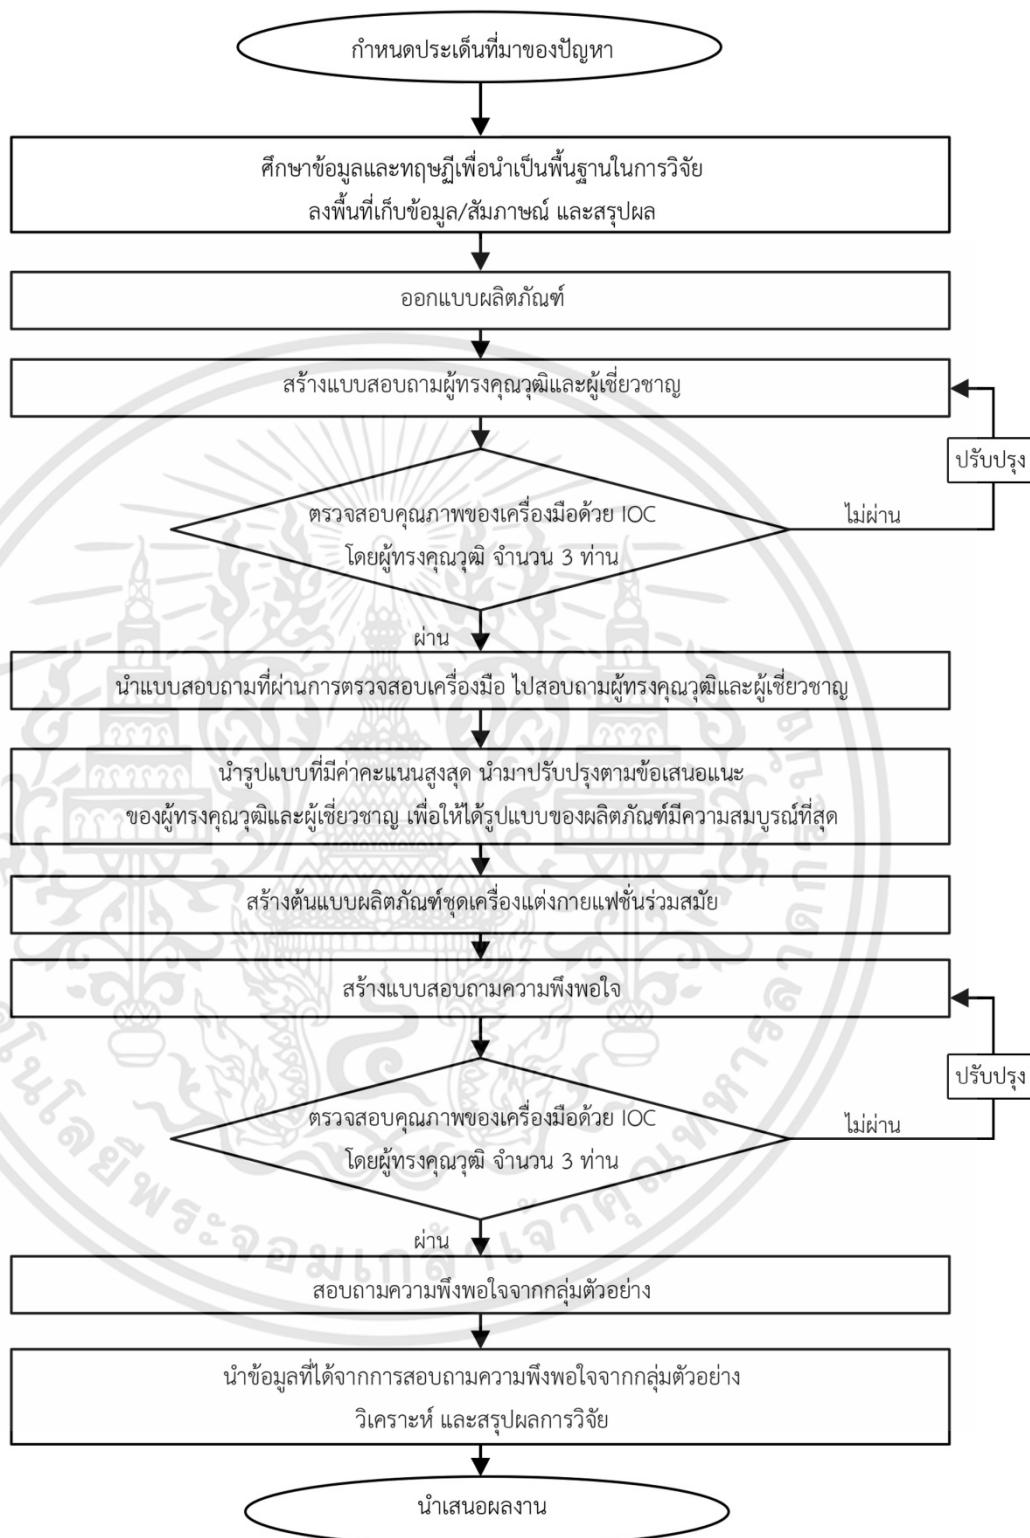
กำหนดประเด็นที่มาของปัญหา

ศึกษาข้อมูลและทฤษฎีเพื่อนำเป็นพื้นฐานในการวิจัย
ลงพื้นที่เก็บข้อมูล/สัมภาษณ์ และสรุปผล

ออกแบบผลิตภัณฑ์

สร้างแบบสอบถามผู้ทรงคุณวุฒิและผู้เชี่ยวชาญ

ปรับปรุง

ตรวจสอบคุณภาพของเครื่องมือด้วย IOC
โดยผู้ทรงคุณวุฒิ จำนวน 3 ท่าน

ไม่ผ่าน

ผ่าน

นำแบบสอบถามที่ผ่านการตรวจสอบเครื่องมือ ไปสอบถามผู้ทรงคุณวุฒิและผู้เชี่ยวชาญ

นำรูปแบบที่มีค่าคะแนนสูงสุด นำมาปรับปรุงตามข้อเสนอแนะ
ของผู้ทรงคุณวุฒิและผู้เชี่ยวชาญ เพื่อให้ได้รูปแบบของผลิตภัณฑ์มีความสมบูรณ์ที่สุด

สร้างต้นแบบผลิตภัณฑ์ชุดเครื่องแต่งกายแฟชั่นร่วมสมัย

สร้างแบบสอบถามความพึงพอใจ

ปรับปรุง

ตรวจสอบคุณภาพของเครื่องมือด้วย IOC
โดยผู้ทรงคุณวุฒิ จำนวน 3 ท่าน

ไม่ผ่าน

ผ่าน

สอบถามความพึงพอใจจากกลุ่มตัวอย่าง

นำข้อมูลที่ได้จากการสอบถามความพึงพอใจจากกลุ่มตัวอย่าง
วิเคราะห์ และสรุปผลการวิจัย

นำเสนอผลงาน